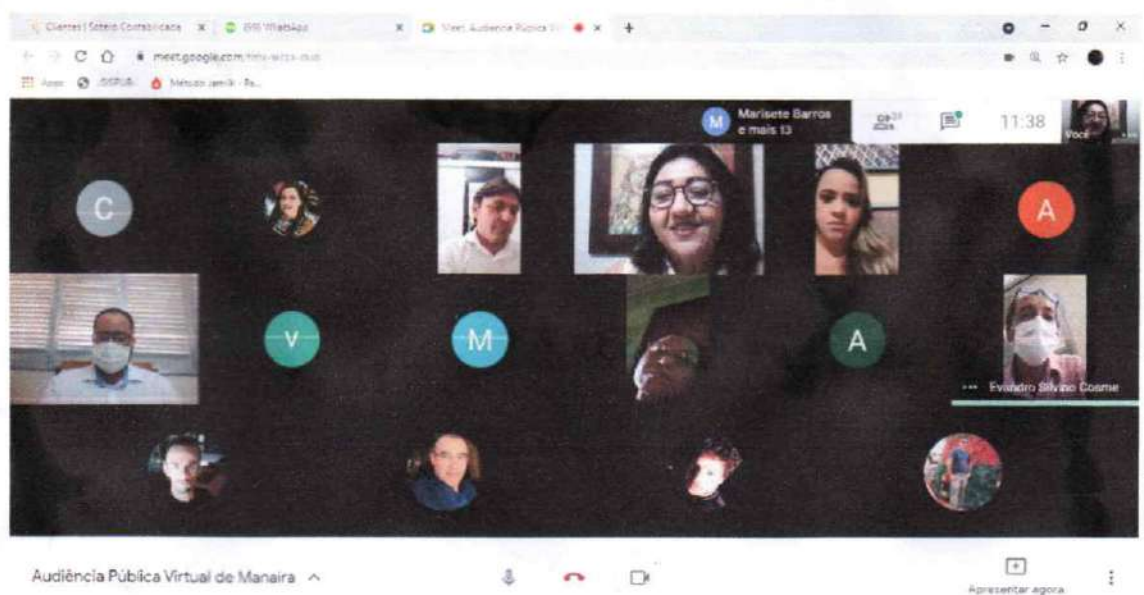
Clientes | Sotero Contabilidade
WhatsApp
Meet: Audiência Pública Vi
meet.google.com
Apps
Método Jamili - Pa...

M Marisete Barros e mais 13
11:38
Você

C
A
V
M
A
Evandro Silvino Cosme

Audiência Pública Virtual de Manaira
Apresentar agora